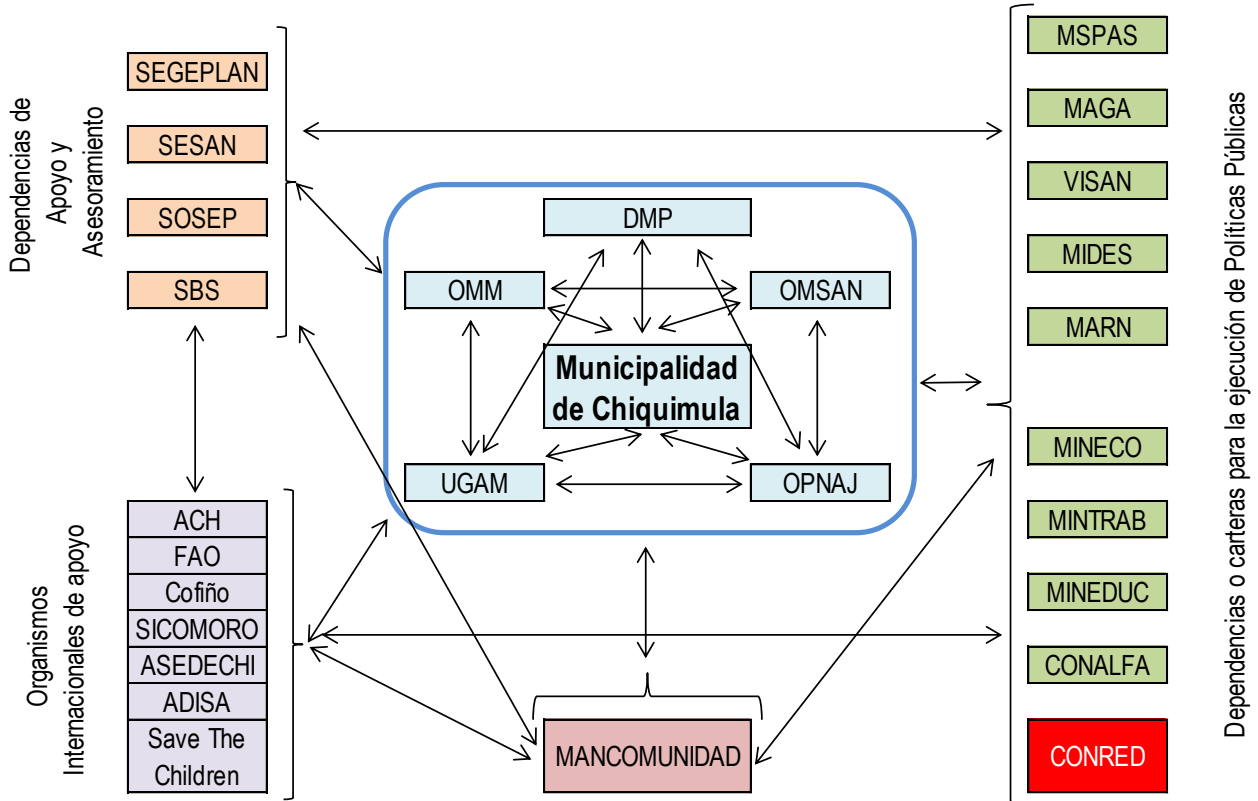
Dependencias de Apoyo y Asesoramiento

SEGEPLAN
SESAN
SOSEP
SBS

DMP
OMM
OMSAN
Municipalidad de Chiquimula
UGAM
OPNAJ

Organismos Internacionales de apoyo

ACH
FAO
Cofiño
SICOMORO
ASEDECHI
ADISA
Save The Children

MANCOMUNIDAD

MSPAS
MAGA
VISAN
MIDES
MARN
MINECO
MINTRAB
MINEDUC
CONALFA
CONRED

Dependencias o carteras para la ejecución de Políticas Públicas